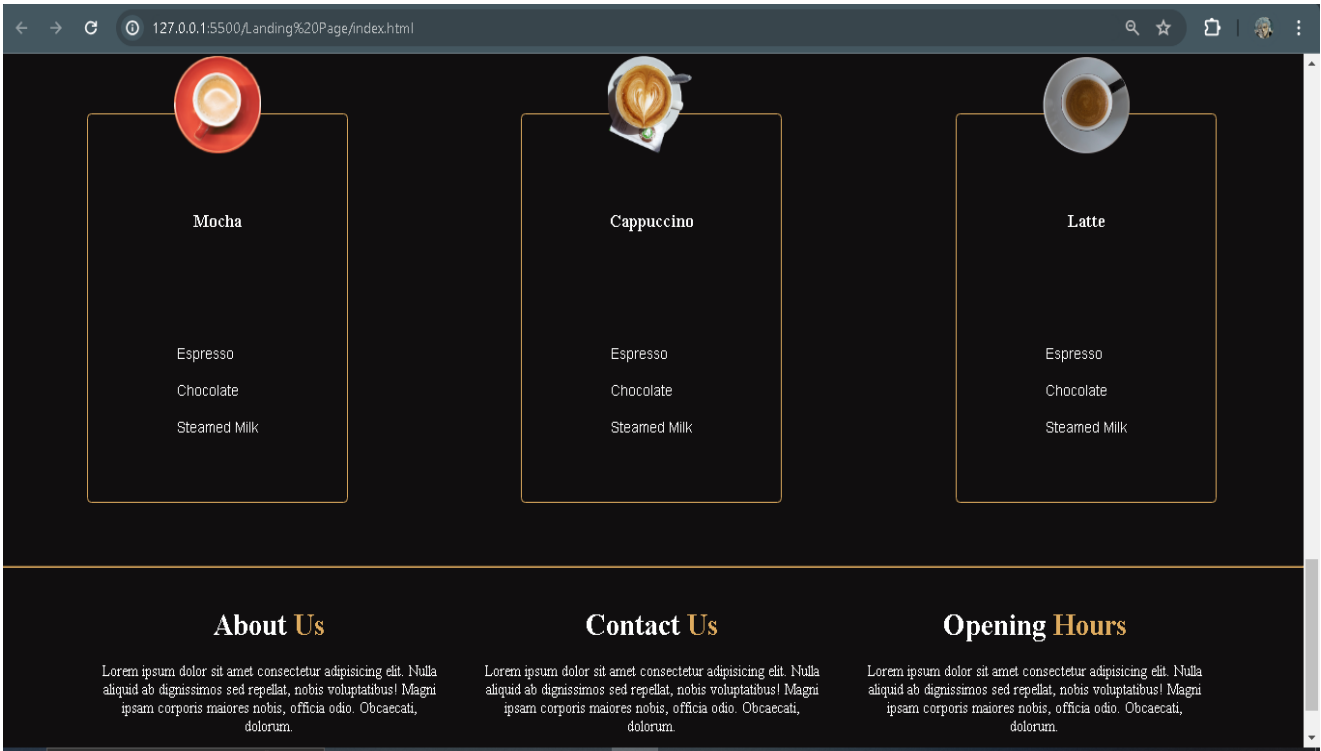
127.0.0.1:5500/Landing%20Page/index.html

Mocha

Espresso

Chocolate

Steamed Milk

Cappuccino

Espresso

Chocolate

Steamed Milk

Latte

Espresso

Chocolate

Steamed Milk

About Us

Lorem ipsum dolor sit amet consectetur adipisicing elit. Nulla aliquid ab dignissimos sed repellat, nobis voluptatibus! Magni ipsam corporis maiores nobis, officia odio. Obcaecati, dolorum.

Contact Us

Lorem ipsum dolor sit amet consectetur adipisicing elit. Nulla aliquid ab dignissimos sed repellat, nobis voluptatibus! Magni ipsam corporis maiores nobis, officia odio. Obcaecati, dolorum.

Opening Hours

Lorem ipsum dolor sit amet consectetur adipisicing elit. Nulla aliquid ab dignissimos sed repellat, nobis voluptatibus! Magni ipsam corporis maiores nobis, officia odio. Obcaecati, dolorum.